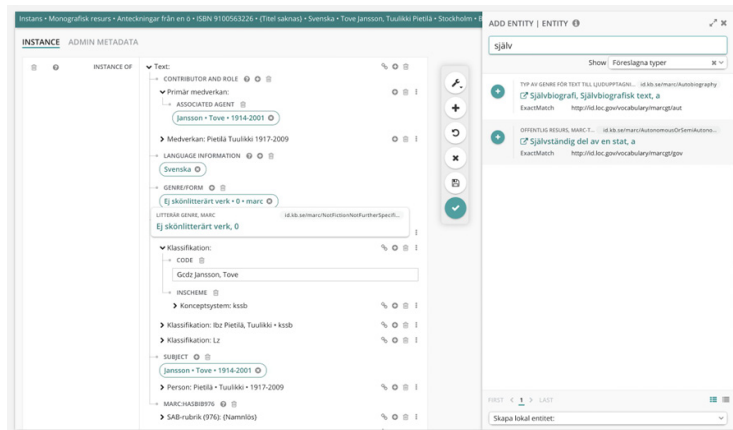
Instans • Monografisk resurs • Anteckningar från en ö • ISBN 9100563226 • (Titel saknas) • Svenska • Tove Jansson, Tuulikki Pietilä • Stockholm • B

INSTANCE ADMIN METADATA

INSTANCE OF

Text:

CONTRIBUTOR AND ROLE

Primär medverkan:

ASSOCIATED AGENT

Jansson • Tove • 1914-2001

Medverkan: Pietilä Tuulikki 1917-2009

LANGUAGE INFORMATION

Svenska

GENRE/FORM

Ej skönlitterärt verk • 0 • marc

LITTERÄR GENRE, MARC id.kb.se/marc/NotFictionNotFurtherSpecifi...

Ej skönlitterärt verk, 0

Klassifikation:

CODE

Gcdz Jansson, Tove

INSCHEME

Konceptsystem: kssb

Klassifikation: Ibz Pietilä, Tuulikki • kssb

Klassifikation: Lz

SUBJECT

Jansson • Tove • 1914-2001

Person: Pietilä • Tuulikki • 1917-2009

MARC:HASBIB976

SAB-rubrik (976): (Namnlös)

ADD ENTITY | ENTITY

själv

Show Föreslagna typer

TYP AV GENRE FÖR TEXT TILL LJUDUPPTAGNI... id.kb.se/marc/Autobiography

Självbiografi, Självbiografisk text, a

ExactMatch http://id.loc.gov/vocabulary/marcgt/aut

OFFENTLIG RESURS, MARC-T... id.kb.se/marc/AutonomousOrSemiAutono...

Självständig del av en stat, a

ExactMatch http://id.loc.gov/vocabulary/marcgt/gov

FIRST < 1 > LAST

Skapa lokal entitet: